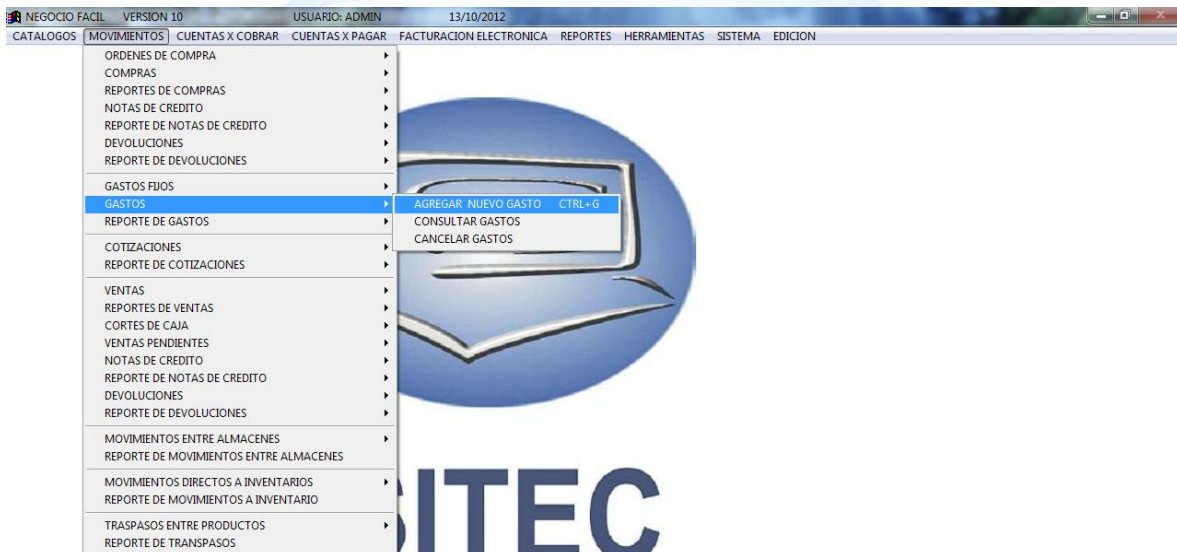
NEGOCIO FACIL VERSION 10 USUARIO: ADMIN 13/10/2012

CATALOGOS MOVIMIENTOS CUENTAS X COBRAR CUENTAS X PAGAR FACTURACION ELECTRONICA REPORTES HERRAMIENTAS SISTEMA EDICION

ORDENES DE COMPRA
COMPRAS
REPORTES DE COMPRAS
NOTAS DE CREDITO
REPORTE DE NOTAS DE CREDITO
DEVOLUCIONES
REPORTE DE DEVOLUCIONES

GASTOS FIJOS
GASTOS
REPORTE DE GASTOS

COTIZACIONES
REPORTE DE COTIZACIONES

VENTAS
REPORTES DE VENTAS
CORTES DE CAJA
VENTAS PENDIENTES
NOTAS DE CREDITO
REPORTE DE NOTAS DE CREDITO
DEVOLUCIONES
REPORTE DE DEVOLUCIONES

MOVIMIENTOS ENTRE ALMACENES
REPORTE DE MOVIMIENTOS ENTRE ALMACENES

MOVIMIENTOS DIRECTOS A INVENTARIOS
REPORTE DE MOVIMIENTOS A INVENTARIO

TRASPASOS ENTRE PRODUCTOS
REPORTE DE TRANSPASOS

AGREGAR NUEVO GASTO CTRL+G
CONSULTAR GASTOS
CANCELAR GASTOS

ITEC